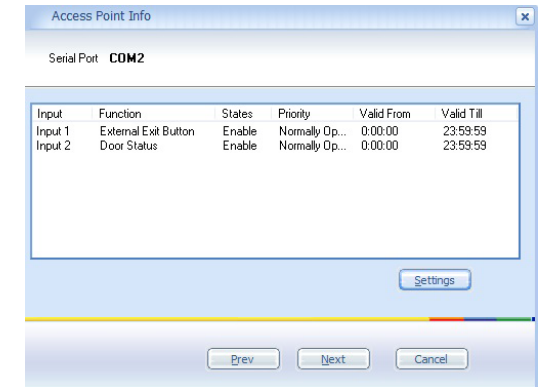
Access Point Info

Serial Port COM2

| Input | Function | States | Priority | Valid From | Valid Till |
|---|---|---|---|---|---|
| Input 1 | External Exit Button | Enable | Normally Op... | 0:00:00 | 23:59:59 |
| Input 2 | Door Status | Enable | Normally Op... | 0:00:00 | 23:59:59 |

Settings

Prev Next Cancel